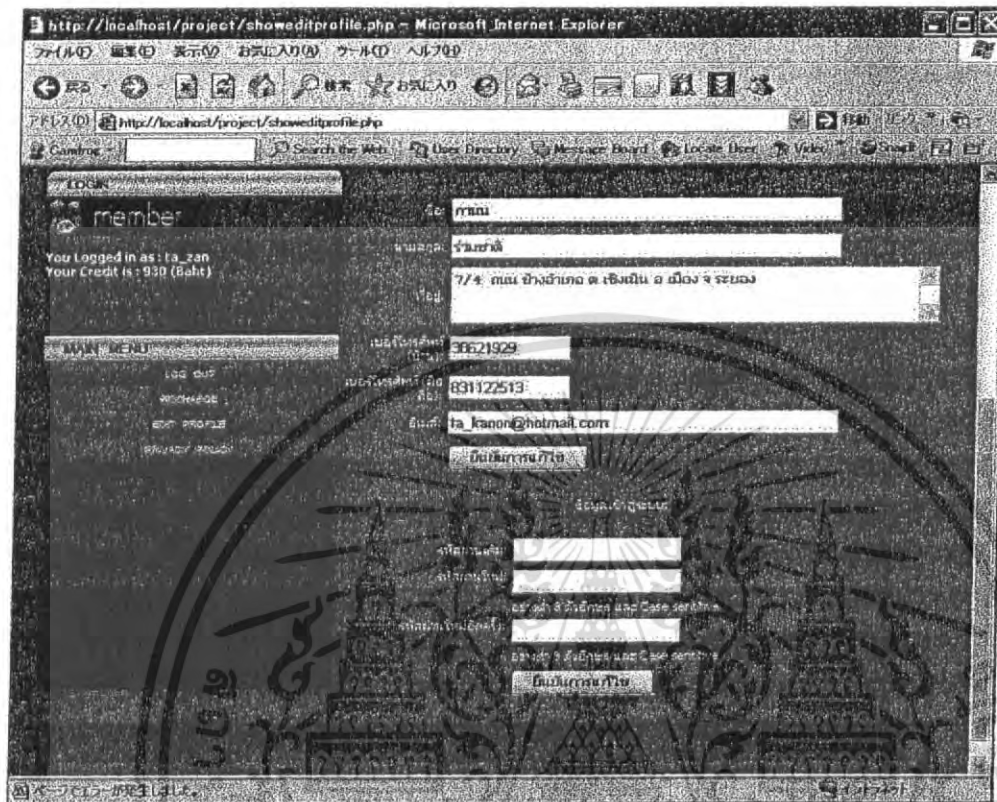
http://localhost/project/showeditprofile.php - Microsoft Internet Explorer

ファイル(F) 編集(E) 表示(V) お気に入り(A) ツール(T) ヘルプ(H)

戻る 検索 お気に入り

アドレス(D) http://localhost/project/showeditprofile.php

移動 リンク

Comdrop Search the Web User Directory Message Board Locate User Video Smart

LOGIN

member

You Logged in as : ta_zan
Your Credit is : 930 (Baht)

MAIN MENU

LOG OUT

RECHARGE

EDIT PROFILE

HISTORY RECORD

ชื่อ กาญจ

นามสกุล ร่วมเจาติ

ที่อยู่ 7/4 ถนน ข้างอำเภอ ต. เชิงเนิน อ. เมือง จ. ระยอง

เบอร์โทรศัพท์ (บ้าน) 38621929

เบอร์โทรศัพท์ (มือถือ) 831122513

อีเมล์ ta_kanon@hotmail.com

บันทึกการแก้ไข

ข้อมูลเข้าสู่ระบบ

รหัสผ่านเดิม

รหัสผ่านใหม่

อย่างน้อย 8 ตัวอักษร และ Case sensitive

ยืนยันรหัสผ่านใหม่

อย่างน้อย 8 ตัวอักษร และ Case sensitive

บันทึกการแก้ไข

ページでエラーが発生しました。

イントラネット